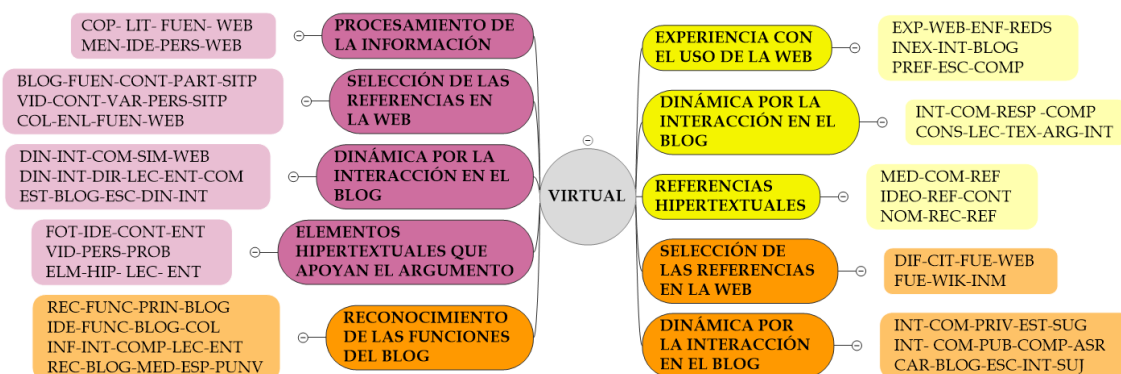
VIRTUAL

PROCESAMIENTO DE LA INFORMACIÓN
COP- LIT- FUEN- WEB
MEN-IDE-PERS-WEB

SELECCIÓN DE LAS REFERENCIAS EN LA WEB
BLOG-FUEN-CONT-PART-SITP
VID-CONT-VAR-PERS-SITP
COL-ENL-FUEN-WEB

DINÁMICA POR LA INTERACCIÓN EN EL BLOG
DIN-INT-COM-SIM-WEB
DIN-INT-DIR-LEC-ENT-COM
EST-BLOG-ESC-DIN-INT

ELEMENTOS HIPERTEXTUALES QUE APOYAN EL ARGUMENTO
FOT-IDE-CONT-ENT
VID-PERS-PROB
ELM-HIP- LEC- ENT

RECONOCIMIENTO DE LAS FUNCIONES DEL BLOG
REC-FUNC-PRIN-BLOG
IDE-FUNC-BLOG-COL
INF-INT-COMP-LEC-ENT
REC-BLOG-MED-ESP-PUNV

EXPERIENCIA CON EL USO DE LA WEB
EXP-WEB-ENF-REDS
INEX-INT-BLOG
PREF-ESC-COMP

DINÁMICA POR LA INTERACCIÓN EN EL BLOG
INT-COM-RESP -COMP
CONS-LEC-TEX-ARG-INT

REFERENCIAS HIPERTEXTUALES
MED-COM-REF
IDEO-REF-CONT
NOM-REC-REF

SELECCIÓN DE LAS REFERENCIAS EN LA WEB
DIF-CIT-FUE-WEB
FUE-WIK-INM

DINÁMICA POR LA INTERACCIÓN EN EL BLOG
INT-COM-PRIV-EST-SUG
INT- COM-PUB-COMP-ASR
CAR-BLOG-ESC-INT-SUJ